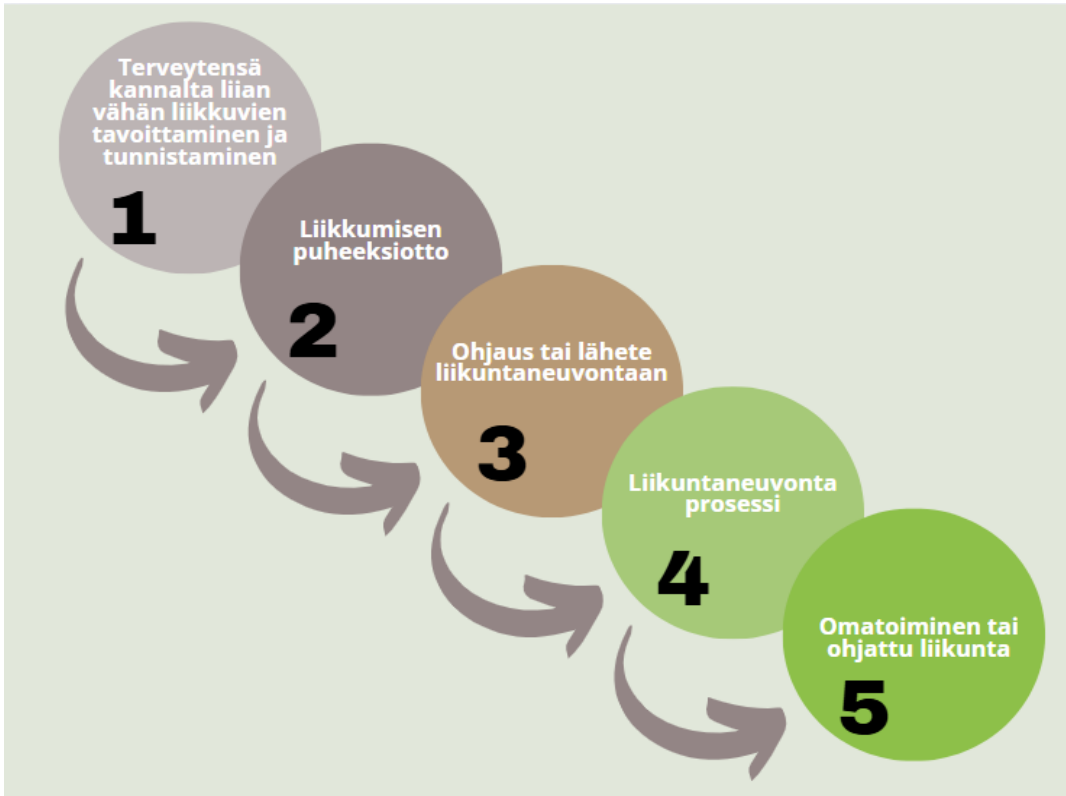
Terveytensä kannalta liian vähän liikkuvien tavoittaminen ja tunnistaminen

1

Liikkumisen puheeksiotto

2

Ohjaus tai lähete liikuntaneuvontaan

3

Liikuntaneuvonta prosessi

4

Omatoiminen tai ohjattu liikunta

5